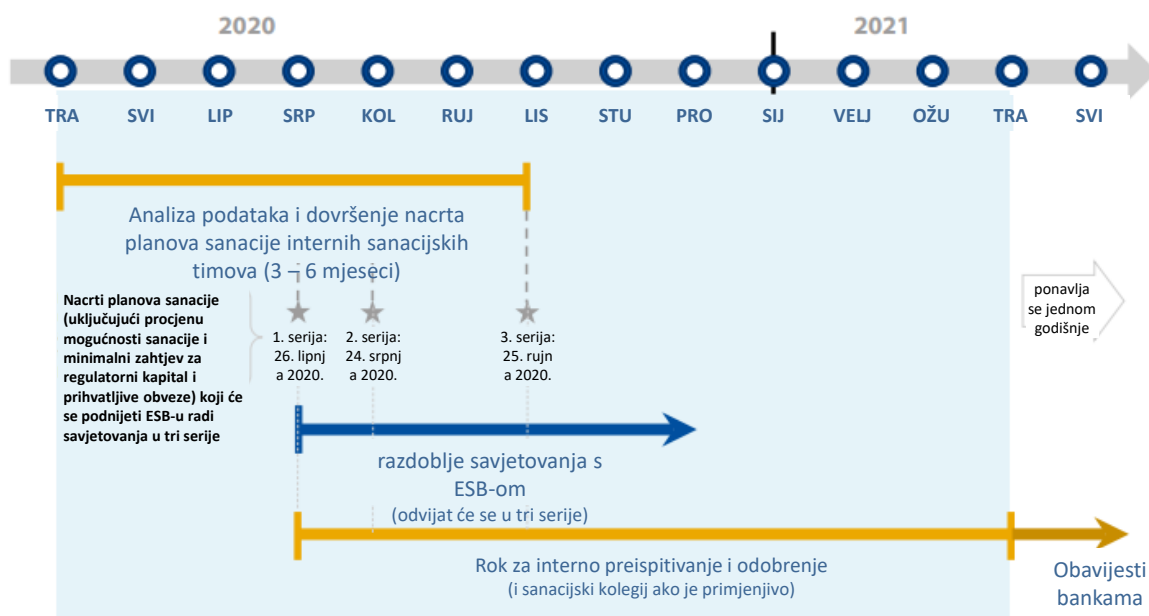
2020

2021

TRA SVI LIP SRP KOL RUJ LIS STU PRO SIJ VELJ OŽU TRA SVI

Analiza podataka i dovršenje nacrta planova sanacije internih sanacijskih timova (3 – 6 mjeseci)

Nacrti planova sanacije (uključujući procjenu mogućnosti sanacije i minimalni zahtjev za regulatorni kapital i prihvatljive obveze) koji će se podnijeti ESB-u radi savjetovanja u tri serije

1. serija: 26. lipnj a 2020.

2. serija: 24. srpnj a 2020.

3. serija: 25. rujn a 2020.

ponavlja se jednom godišnje

razdoblje savjetovanja s ESB-om

(odvijat će se u tri serije)

Rok za interno preispitivanje i odobrenje

(i sanacijski kolegij ako je primjenjivo)

Obavijesti bankama